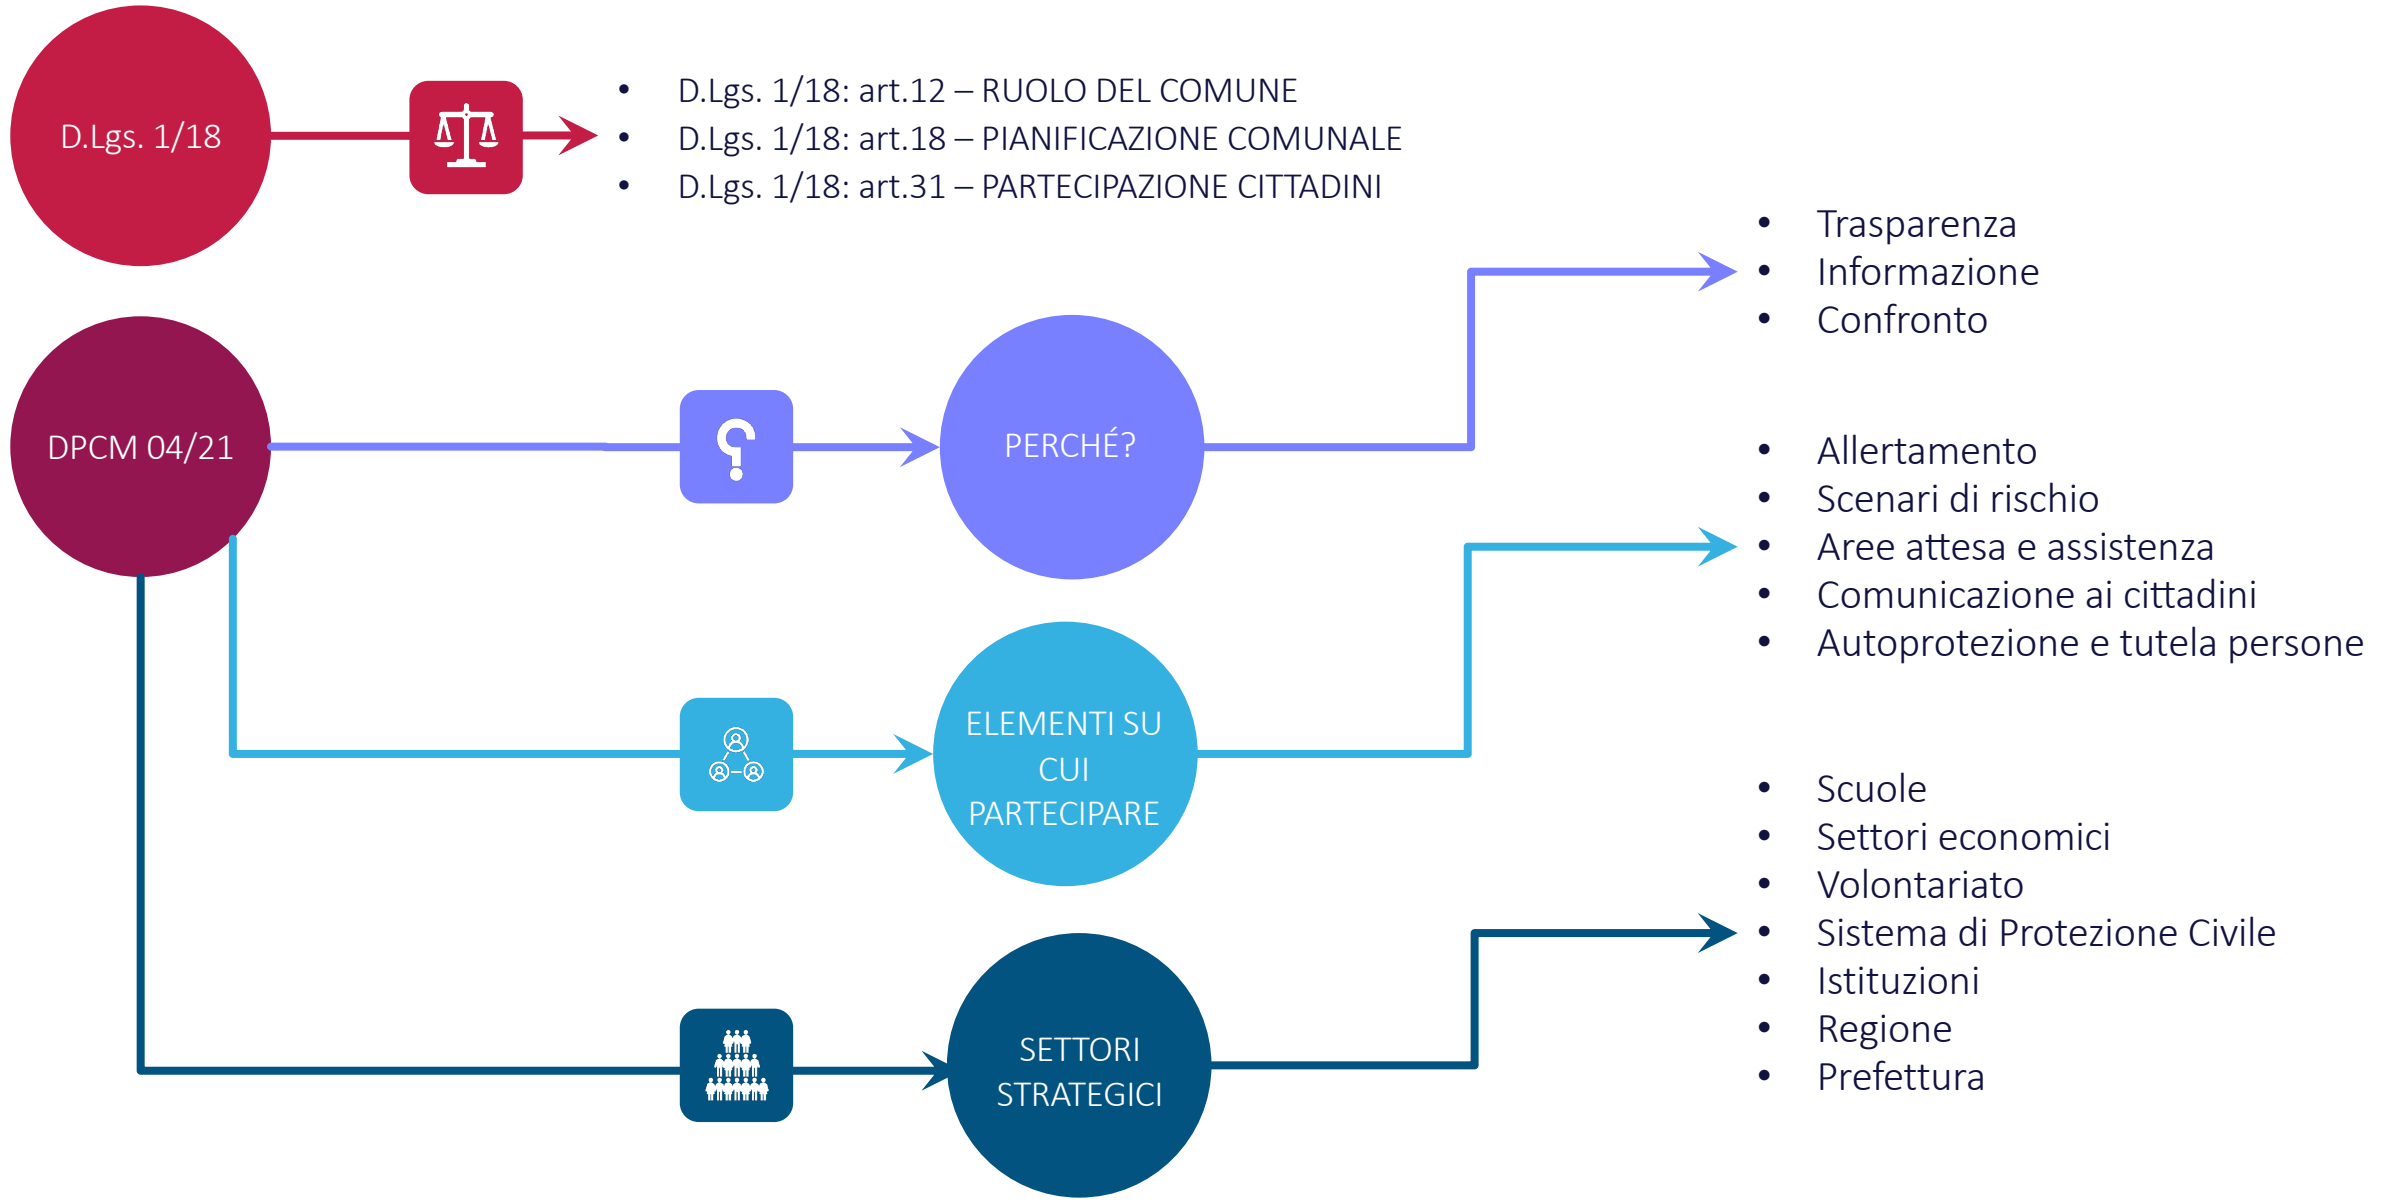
D.Lgs. 1/18

- D.Lgs. 1/18: art.12 – RUOLO DEL COMUNE
- D.Lgs. 1/18: art.18 – PIANIFICAZIONE COMUNALE
- D.Lgs. 1/18: art.31 – PARTECIPAZIONE CITTADINI

- Trasparenza
- Informazione
- Confronto

DPCM 04/21

PERCHÉ?

- Allertamento
- Scenari di rischio
- Aree attesa e assistenza
- Comunicazione ai cittadini
- Autoprotezione e tutela persone

ELEMENTI SU CUI PARTECIPARE

- Scuole
- Settori economici
- Volontariato
- Sistema di Protezione Civile
- Istituzioni
- Regione
- Prefettura

SETTORI STRATEGICI